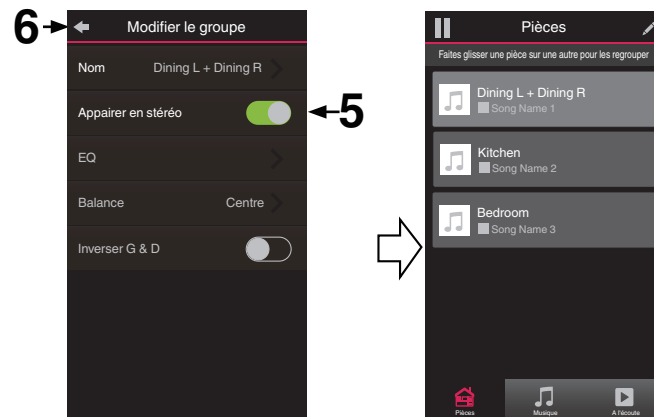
6
Modifier le groupe
Nom Dining L + Dining R
Appairer en stéréo
5
EQ
Balance Centre
Inverser G & D

Pièces
Faites glisser une pièce sur une autre pour les regrouper
Dining L + Dining R
Song Name 1
Kitchen
Song Name 2
Bedroom
Song Name 3
Pièces
Musique
À l'écoute